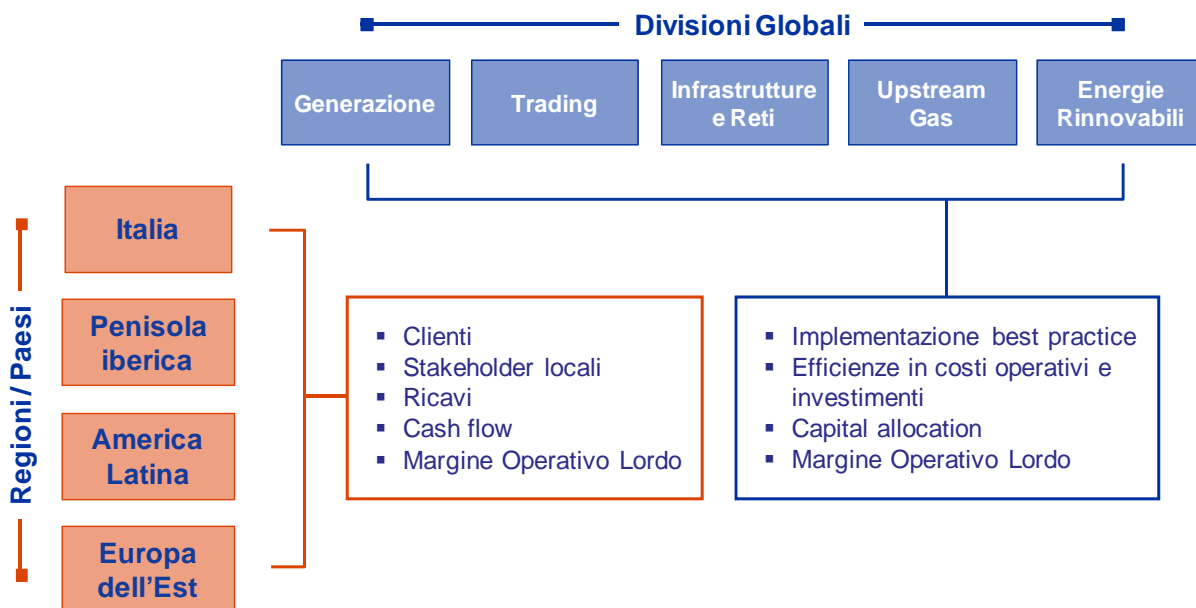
Divisioni Globali

Generazione

Trading

Infrastrutture e Reti

Upstream Gas

Energie Rinnovabili

Regioni / Paesi

Italia

Penisola iberica

America Latina

Europa dell'Est

- Clienti
- Stakeholder locali
- Ricavi
- Cash flow
- Margine Operativo Lordo

- Implementazione best practice
- Efficienze in costi operativi e investimenti
- Capital allocation
- Margine Operativo Lordo